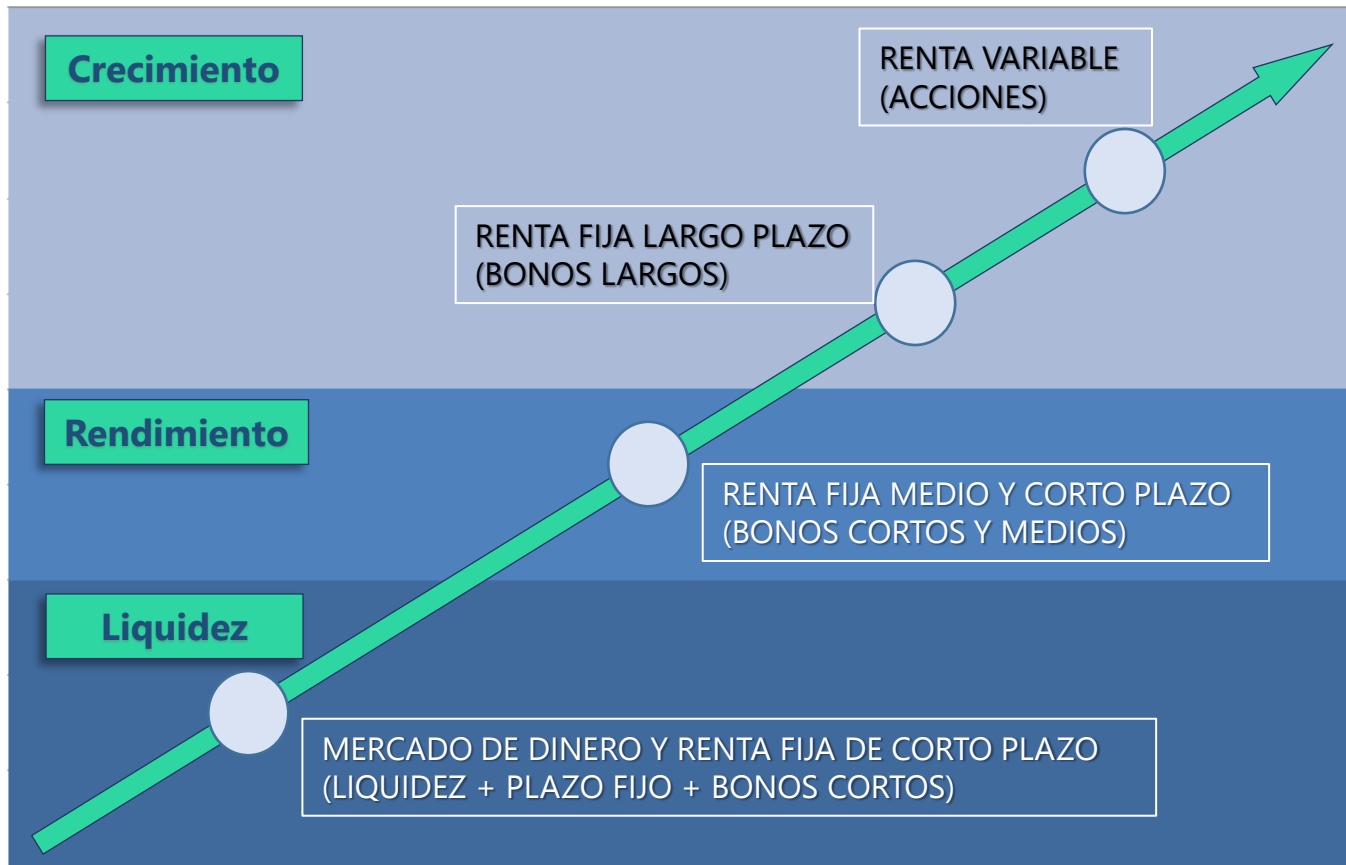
Crecimiento

RENTA VARIABLE
(ACCIONES)

RENTA FIJA LARGO PLAZO
(BONOS LARGOS)

Rendimiento

RENTA FIJA MEDIO Y CORTO PLAZO
(BONOS CORTOS Y MEDIOS)

Liquidez

MERCADO DE DINERO Y RENTA FIJA DE CORTO PLAZO
(LIQUIDEZ + PLAZO FIJO + BONOS CORTOS)